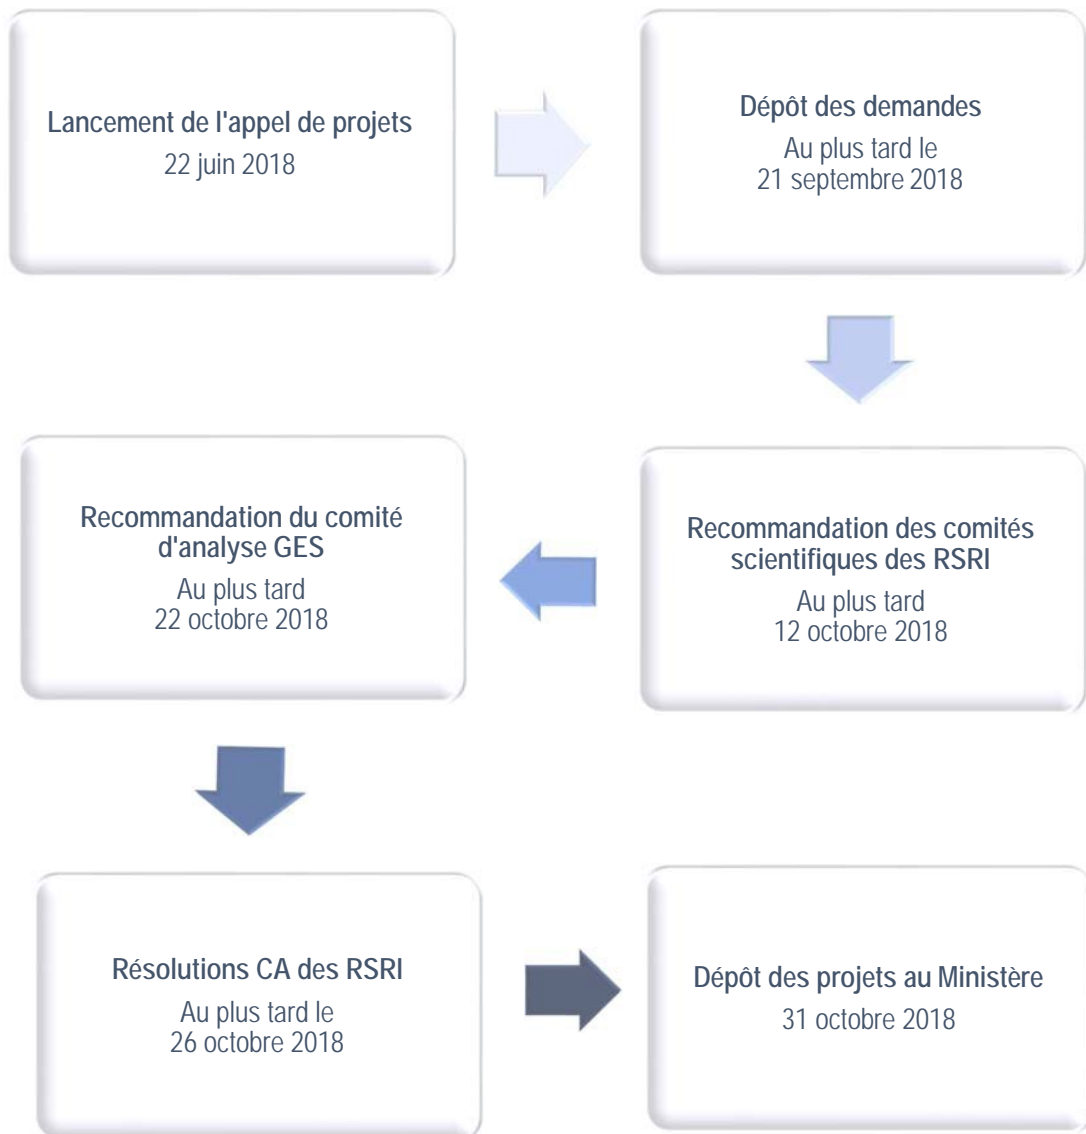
Lancement de l'appel de projets
22 juin 2018

Dépôt des demandes
Au plus tard le
21 septembre 2018

Recommandation des comités scientifiques des RSRI
Au plus tard
12 octobre 2018

Recommandation du comité d'analyse GES
Au plus tard
22 octobre 2018

Résolutions CA des RSRI
Au plus tard le
26 octobre 2018

Dépôt des projets au Ministère
31 octobre 2018